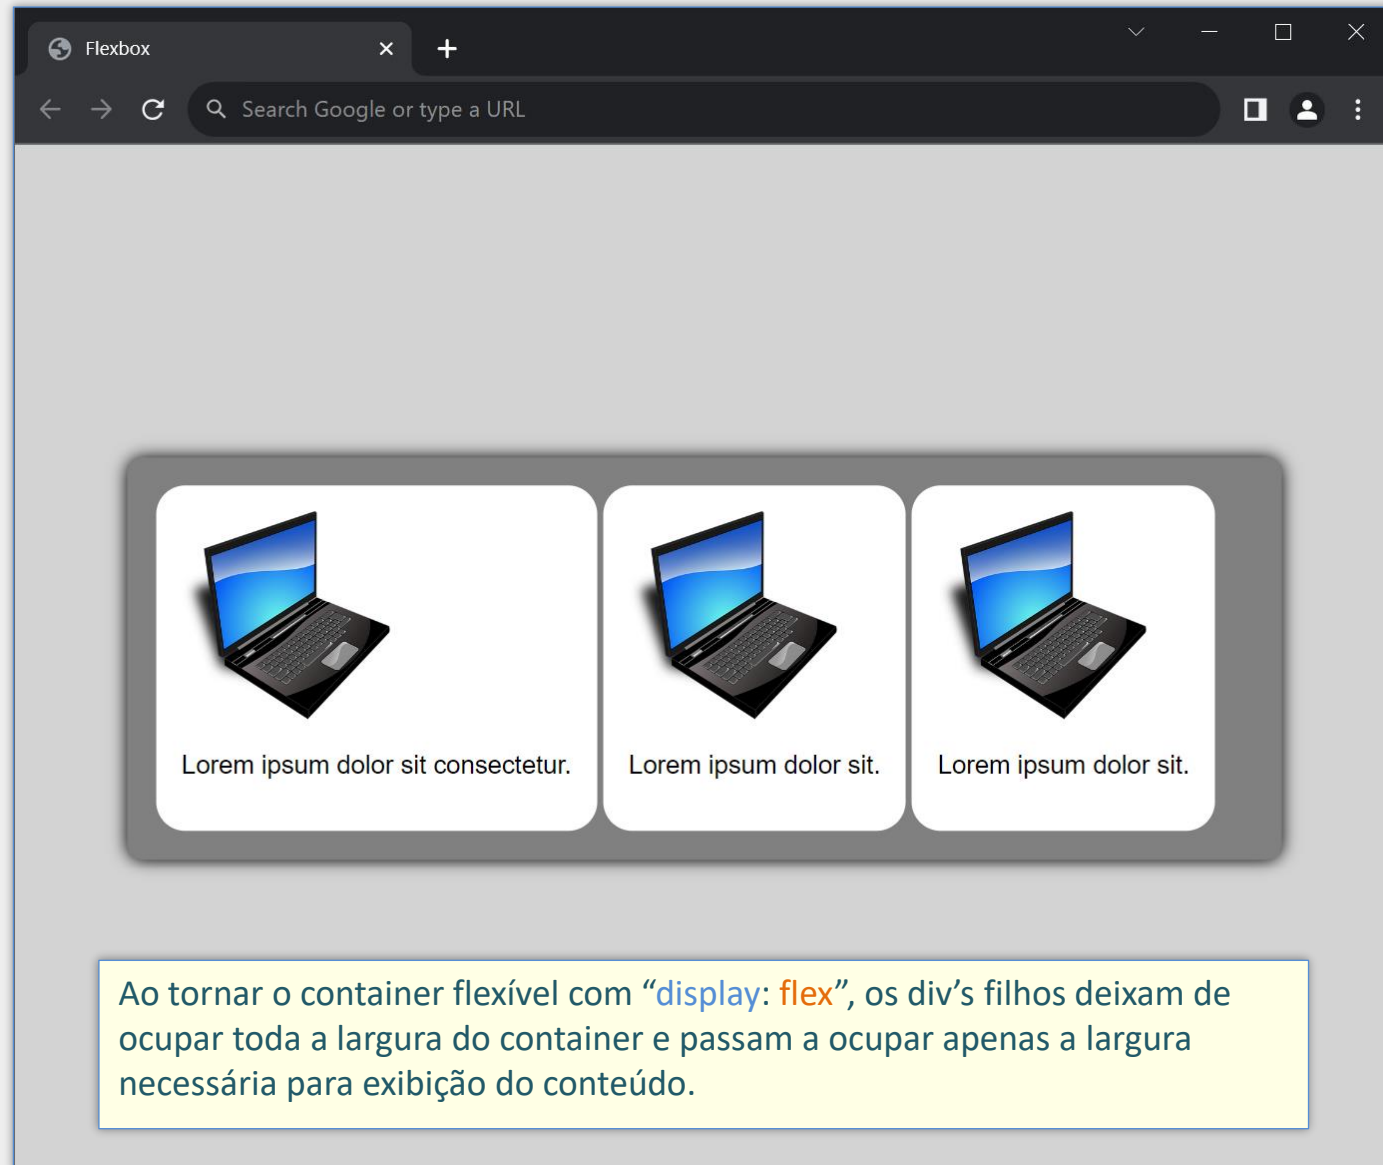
Flexbox

Search Google or type a URL

Lorem ipsum dolor sit consectetur.

Lorem ipsum dolor sit.

Lorem ipsum dolor sit.

Ao tornar o container flexível com “display: flex”, os div’s filhos deixam de ocupar toda a largura do container e passam a ocupar apenas a largura necessária para exibição do conteúdo.